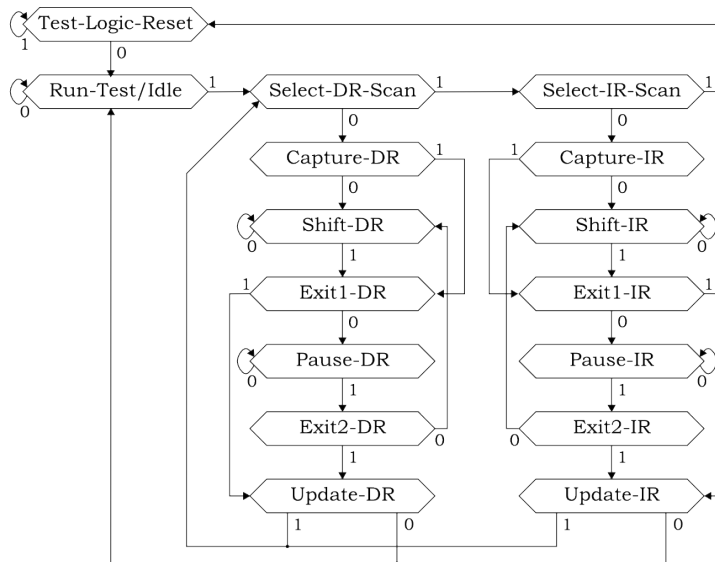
Test-Logic-Reset
1
0
Run-Test/Idle
0
1
Select-DR-Scan
1
Select-IR-Scan
1
0
0
Capture-DR
1
1
Capture-IR
0
0
Shift-DR
0
Shift-IR
0
1
1
1
Exit1-DR
Exit1-IR
1
0
0
Pause-DR
0
Pause-IR
0
1
1
Exit2-DR
0
0
Exit2-IR
1
1
Update-DR
Update-IR
1
0
1
0